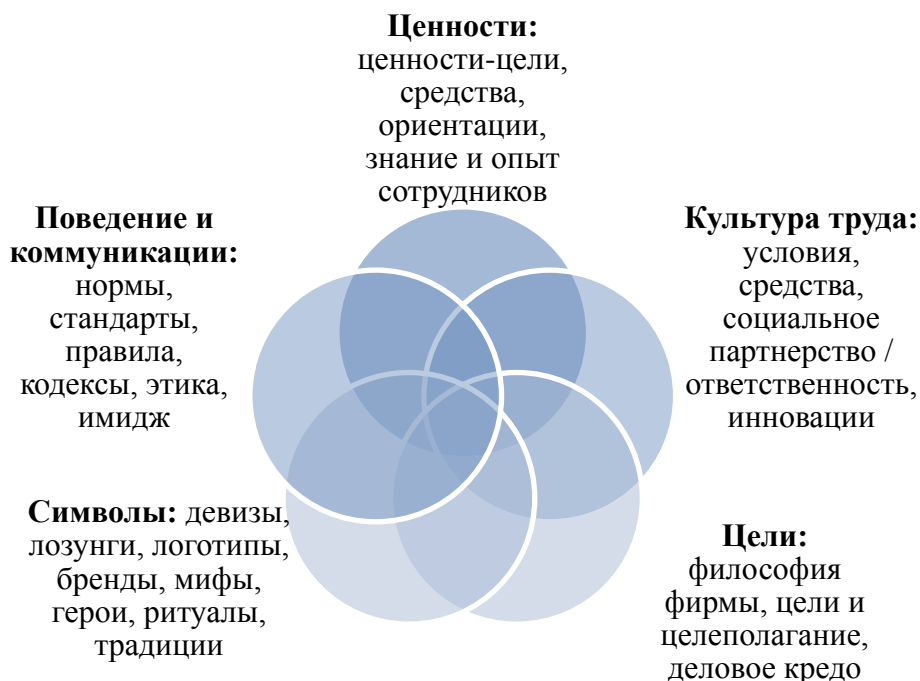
**Ценности:** ценности-цели, средства, ориентации, знание и опыт сотрудников

**Поведение и коммуникации:** нормы, стандарты, правила, кодексы, этика, имидж

**Культура труда:** условия, средства, социальное партнерство / ответственность, инновации

**Символы:** девизы, лозунги, логотипы, бренды, мифы, герои, ритуалы, традиции

**Цели:** философия фирмы, цели и целеполагание, деловое кредо